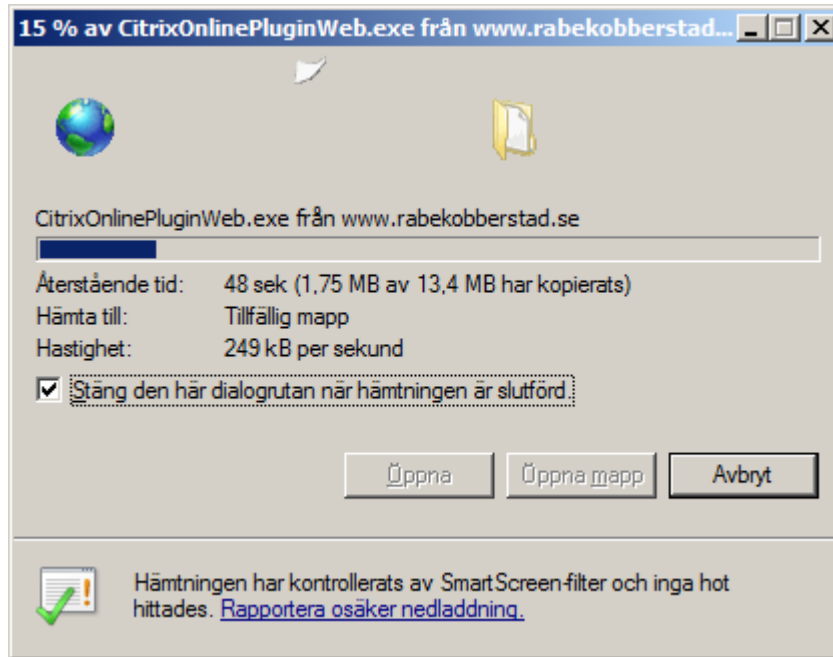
15 % av CitrixOnlinePluginWeb.exe från www.rabekobberstad...

CitrixOnlinePluginWeb.exe från www.rabekobberstad.se

Återstående tid: 48 sek (1,75 MB av 13,4 MB har kopierats)
Hämta till: Tillfällig mapp
Hastighet: 249 kB per sekund

Stäng den här dialogrutan när hämtningen är slutförd.

Öppna | Öppna mapp | Avbryt

Hämtningen har kontrollerats av SmartScreen-filter och inga hot hittades. Rapportera osäker nedladdning.